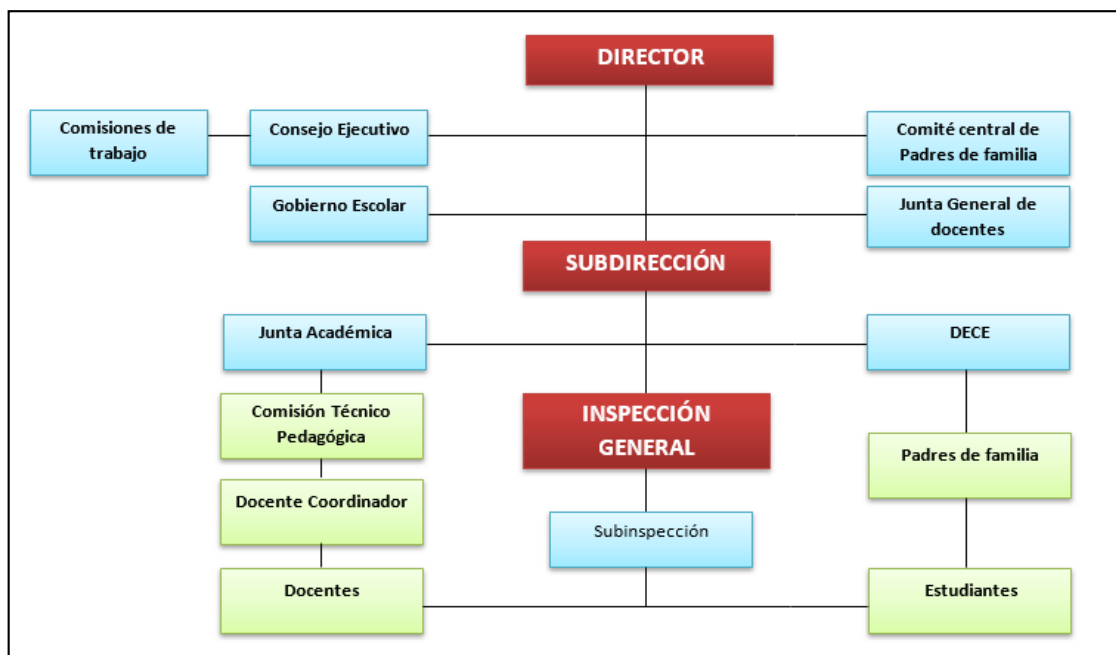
DIRECTOR

Comisiones de trabajo

Consejo Ejecutivo

Comité central de Padres de familia

Gobierno Escolar

Junta General de docentes

SUBDIRECCIÓN

Junta Académica

DECE

Comisión Técnico Pedagógica

INSPECCIÓN GENERAL

Padres de familia

Docente Coordinador

Subinspección

Docentes

Estudiantes